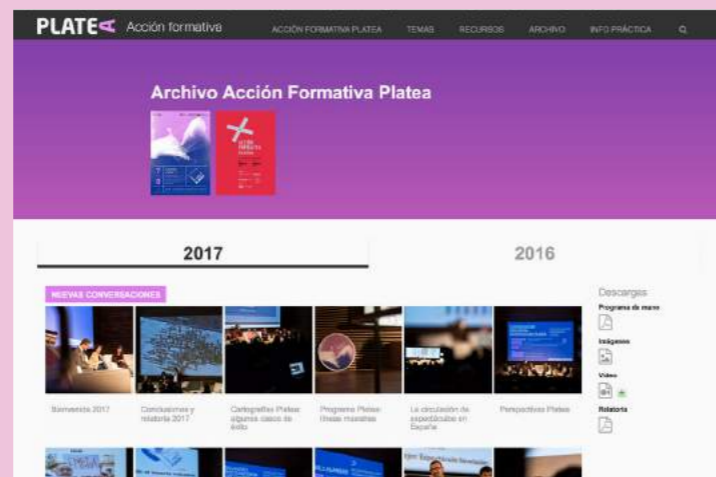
PLATEA Acción formativa

ACCIÓN FORMATIVA PLATEA TEMAS RECURSOS ARCHIVO INFO PRÁCTICA

Archivo Acción Formativa Platea

2017

2016

NUEVAS CONVERSACIONES

Bienvenida 2017

Conclusiones y relatoría 2017

Cartografías Platea: algunos casos de éxito

Programa Platea: líneas maestras

La circulación de espectáculos en España

Perspectivas Platea

Descargas

Programa de mano

Imágenes

Vídeo

Relatoría